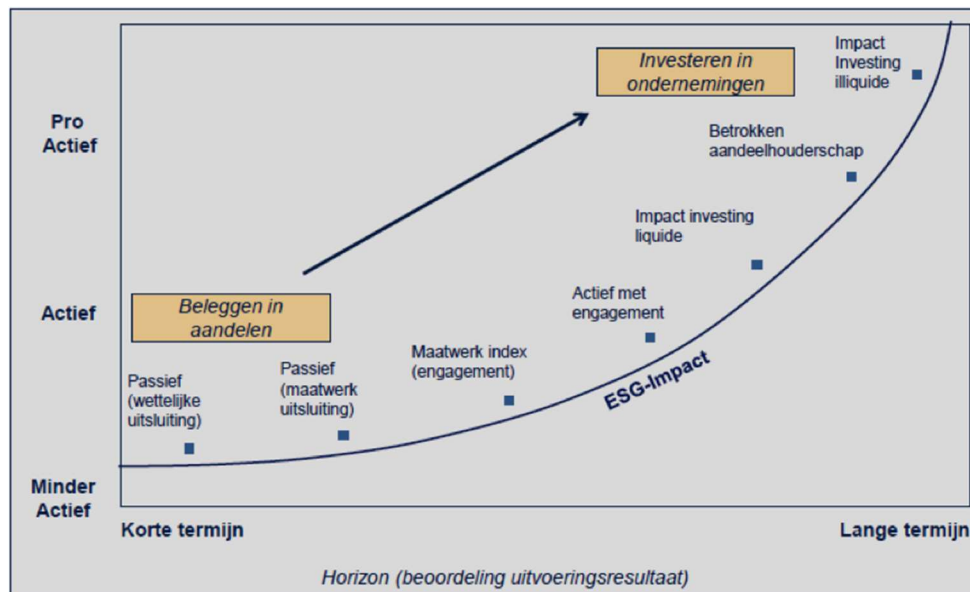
Pro Actief

Actief

Minder Actief

Investeren in ondernemingen

Impact Investing illiquide

Betrokken aandeelhouderschap

Impact investing liquide

Beleggen in aandelen

Actief met engagement

Maatwerk index (engagement)

Passief (wettelijke uitsluiting)

Passief (maatwerk uitsluiting)

ESG-Impact

Korte termijn

Lange termijn

Horizon (beoordeling uitvoeringsresultaat)